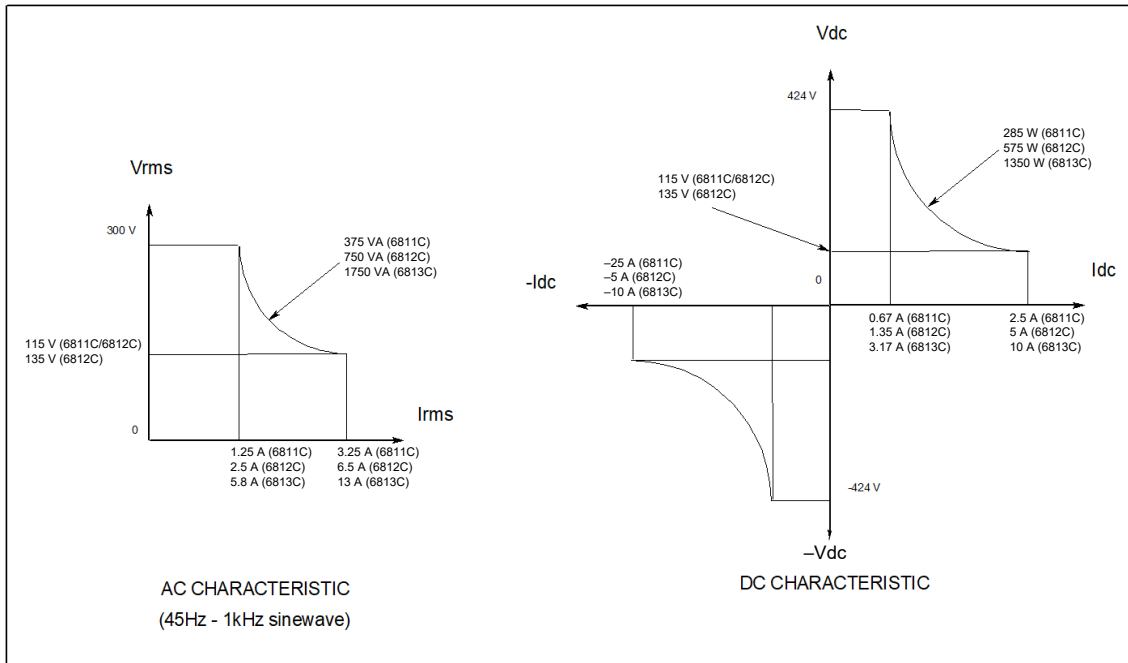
Vrms

300 V

375 VA (6811C)
750 VA (6812C)
1750 VA (6813C)

115 V (6811C/6812C)
135 V (6812C)

Irms

0

1.25 A (6811C)
2.5 A (6812C)
5.8 A (6813C)

3.25 A (6811C)
6.5 A (6812C)
13 A (6813C)

AC CHARACTERISTIC
(45Hz - 1kHz sinewave)

Vdc

424 V

285 W (6811C)
575 W (6812C)
1350 W (6813C)

115 V (6811C/6812C)
135 V (6812C)

–25 A (6811C)
–5 A (6812C)
–10 A (6813C)

-Idc

0

Idc

0.67 A (6811C)
1.35 A (6812C)
3.17 A (6813C)

2.5 A (6811C)
5 A (6812C)
10 A (6813C)

-424 V

–Vdc

DC CHARACTERISTIC